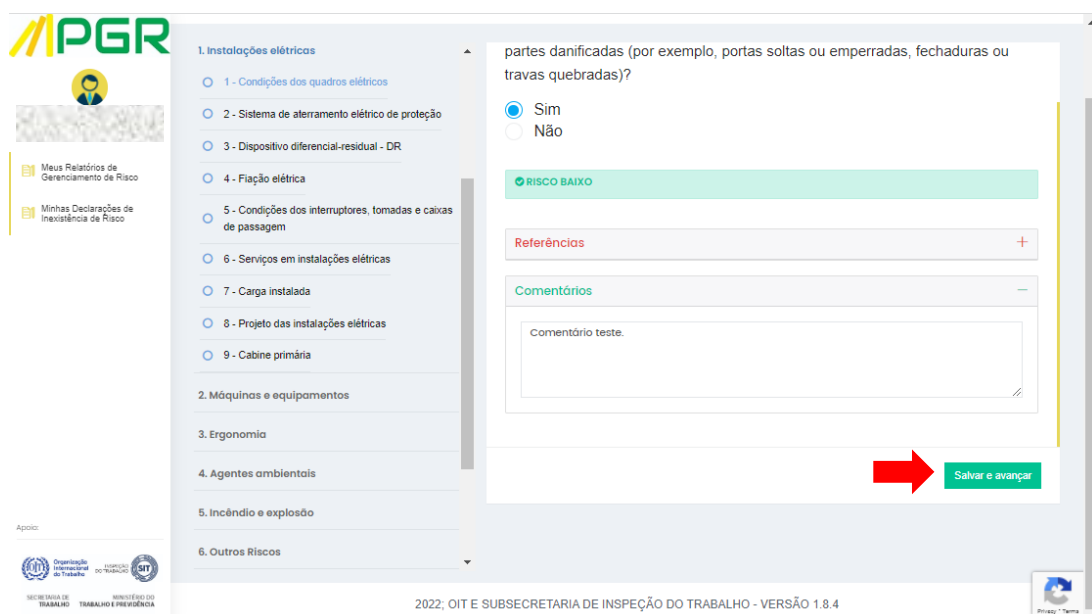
PGR

Meus Relatórios de Gerenciamento de Risco

Minhas Declarações de Inexistência de Risco

Apoio:

Organização Internacional do Trabalho

INSPEÇÃO DO TRABALHO

SIT

SECRETARIA DE TRABALHO

MINISTÉRIO DO TRABALHO E PREVIDÊNCIA

1. Instalações elétricas

1 - Condições dos quadros elétricos

2 - Sistema de aterramento elétrico de proteção

3 - Dispositivo diferencial-residual - DR

4 - Fiação elétrica

5 - Condições dos interruptores, tomadas e caixas de passagem

6 - Serviços em instalações elétricas

7 - Carga instalada

8 - Projeto das instalações elétricas

9 - Cabine primária

2. Máquinas e equipamentos

3. Ergonomia

4. Agentes ambientais

5. Incêndio e explosão

6. Outros Riscos

partes danificadas (por exemplo, portas soltas ou emperradas, fechaduras ou travas quebradas)?

Sim

Não

RISCO BAIXO

Referências +

Comentários —

Comentário teste.

Salvar e avançar

2022; OIT E SUBSECRETARIA DE INSPEÇÃO DO TRABALHO - VERSÃO 1.8.4

Privacy - Terms